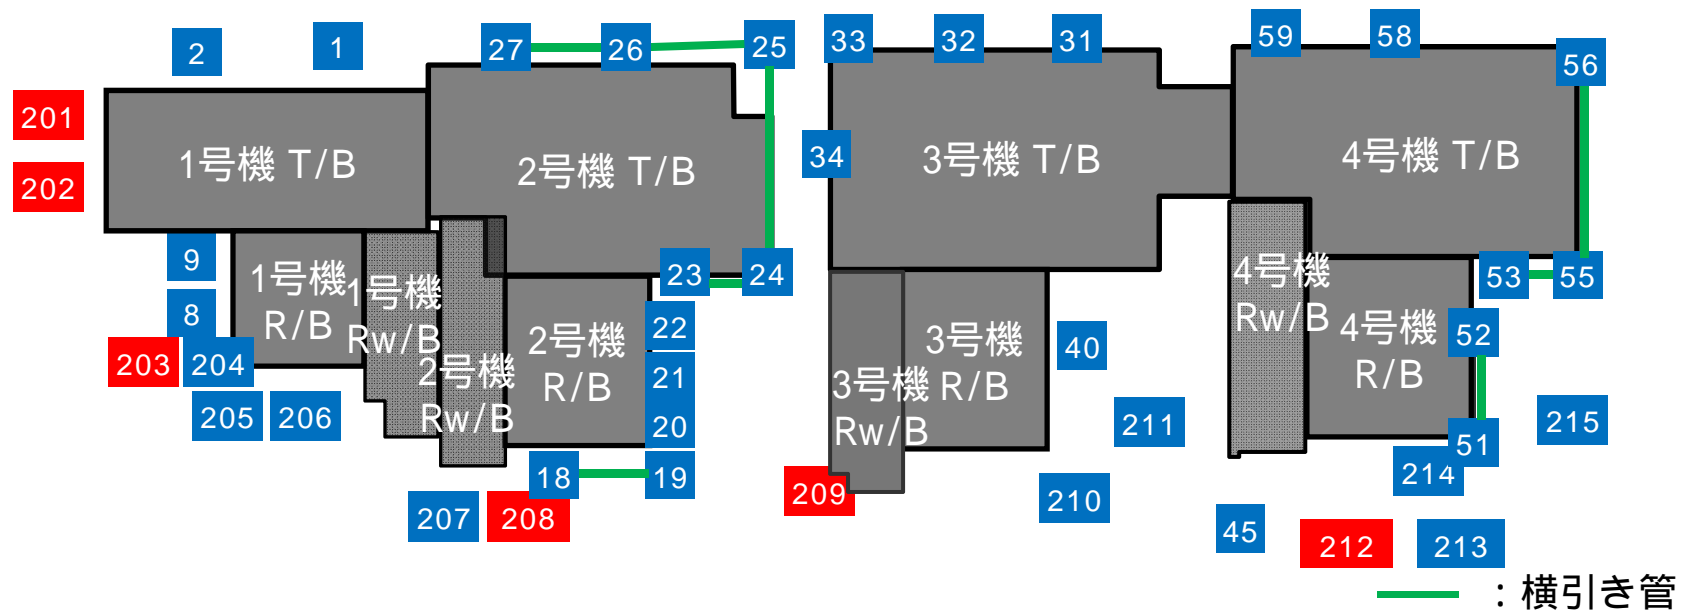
2
1
27
26
25
33
32
31
59
58
56
201
202
1号機 T/B
2号機 T/B
34
3号機 T/B
4号機 T/B
9
1号機 R/B
1号機 Rw/B
2号機 Rw/B
23
24
4号機 Rw/B
53
55
8
2号機 R/B
22
3号機 R/B
40
4号機 R/B
52
203
204
21
3号機 Rw/B
205
206
20
211
215
18
19
51
214
209
207
208
210
45
212
213
：横引き管